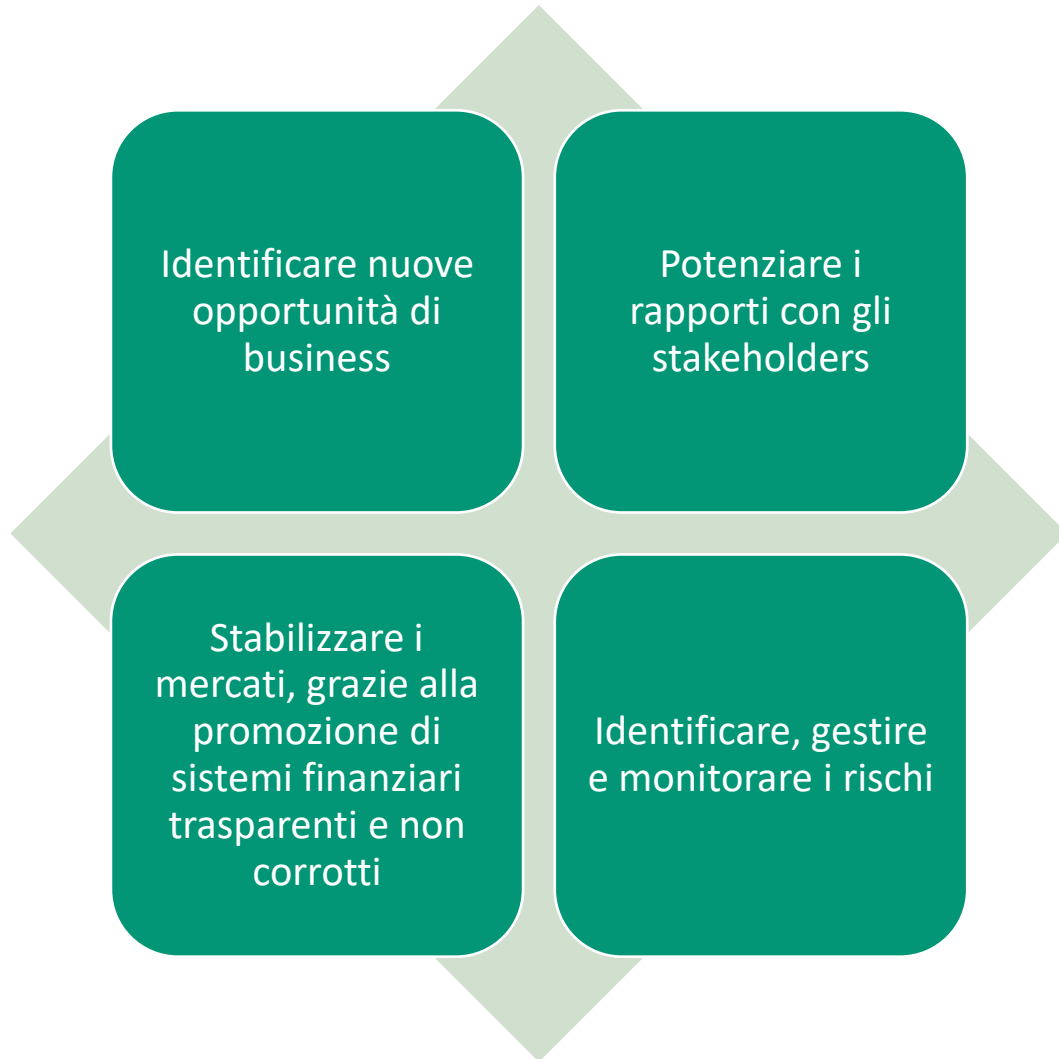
Identificare nuove opportunità di business

Potenziare i rapporti con gli stakeholders

Stabilizzare i mercati, grazie alla promozione di sistemi finanziari trasparenti e non corrotti

Identificare, gestire e monitorare i rischi